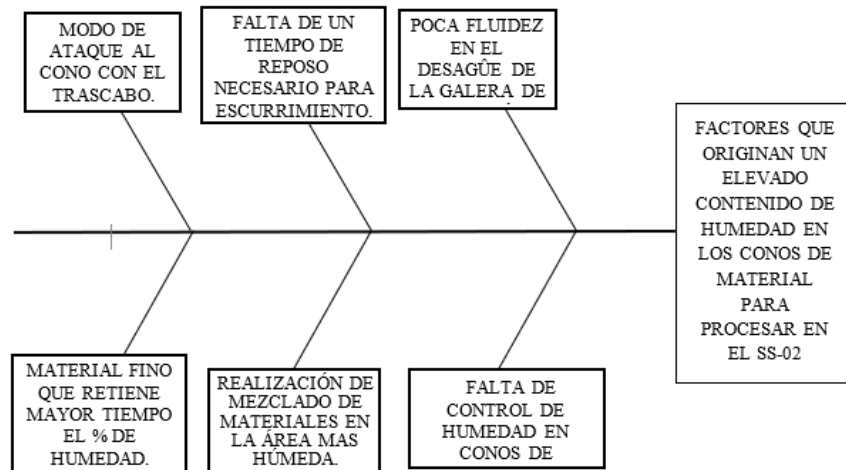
MODO DE ATAQUE AL CONO CON EL TRASCABO.

FALTA DE UN TIEMPO DE REPOSO NECESARIO PARA ESCURRIMIENTO.

POCA FLUIDEZ EN EL DESAGÛE DE LA GALERA DE

FACTORES QUE ORIGINAN UN ELEVADO CONTENIDO DE HUMEDAD EN LOS CONOS DE MATERIAL PARA PROCESAR EN EL SS-02

MATERIAL FINO QUE RETIENE MAYOR TIEMPO EL % DE HUMEDAD.

REALIZACIÓN DE MEZCLADO DE MATERIALES EN LA ÁREA MAS HÚMEDA.

FALTA DE CONTROL DE HUMEDAD EN CONOS DE